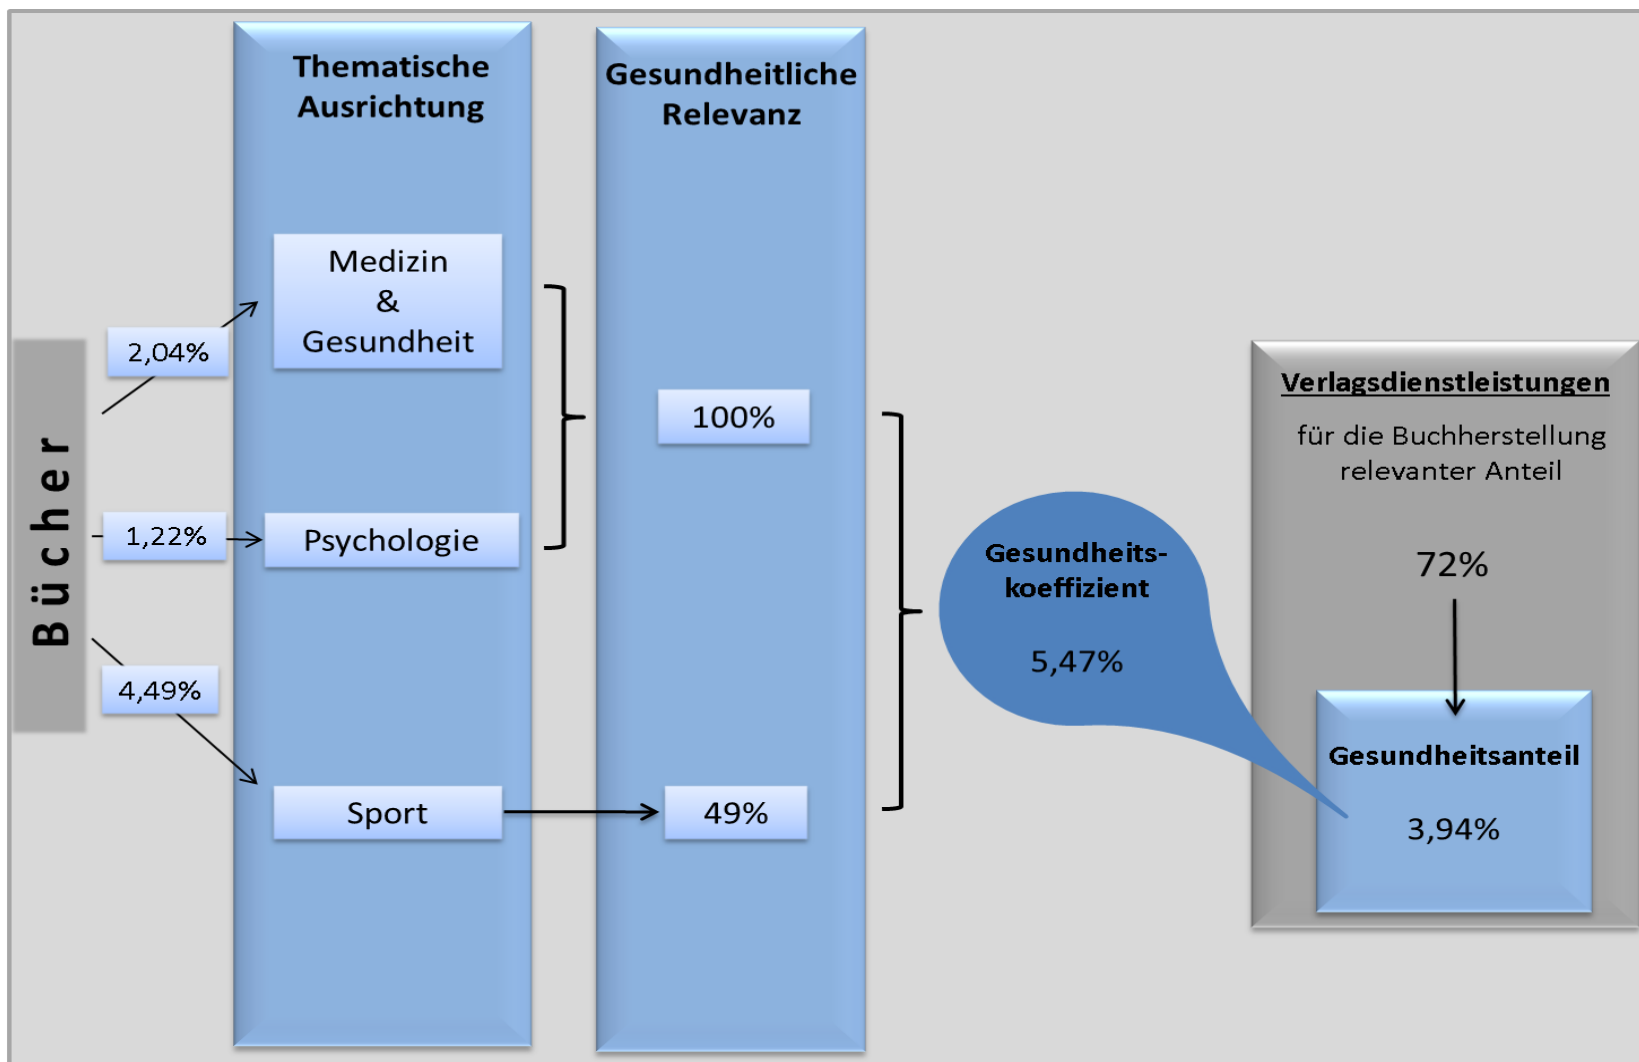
Bücher

2,04%

1,22%

4,49%

Thematische Ausrichtung

Medizin & Gesundheit

Psychologie

Sport

Gesundheitliche Relevanz

100%

49%

Gesundheitskoeffizient

5,47%

Verlagsdienstleistungen

für die Buchherstellung relevanter Anteil

72%

Gesundheitsanteil

3,94%